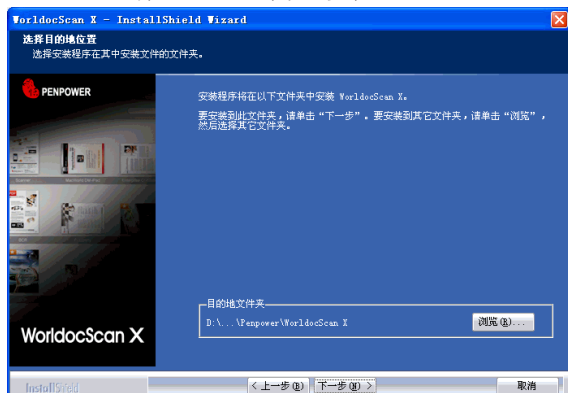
WorldocScan X - InstallShield Wizard

选择目的地位置
选择安装程序在其中安装文件的文件夹。

PENPOWER

WorldocScan X

安装程序将在以下文件夹中安装 WorldocScan X。

要安装到此文件夹，请单击“下一步”。要安装到其它文件夹，请单击“浏览”，然后选择其它文件夹。

目的地文件夹
D:\...\Penpower\WorldocScan X

浏览(R)...

InstallShield

< 上一步(B)  下一步(N) >  取消